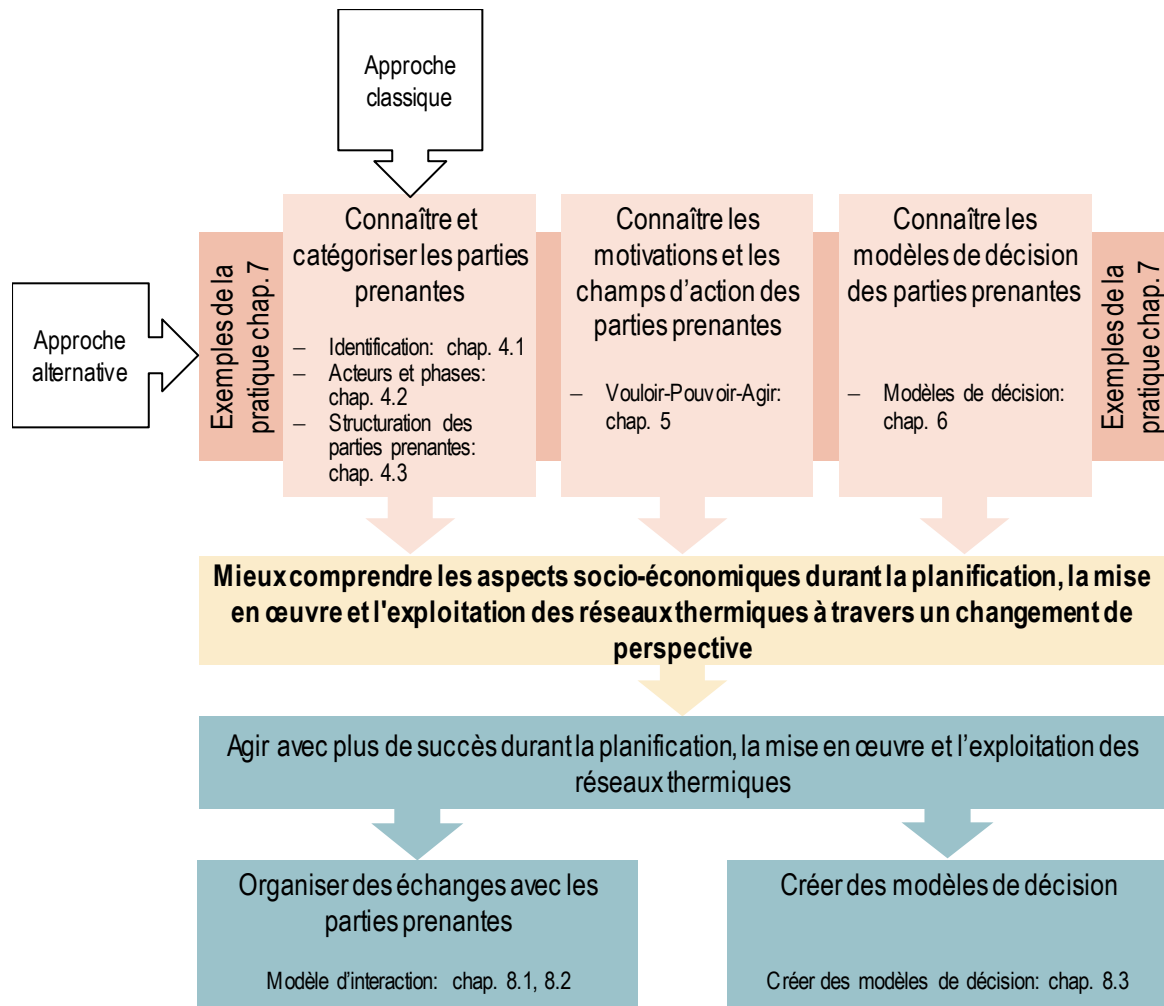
Approche classique

Approche alternative

Exemples de la pratique chap. 7

Connaître et catégoriser les parties prenantes

– Identification: chap. 4.1
– Acteurs et phases: chap. 4.2
– Structuration des parties prenantes: chap. 4.3

Connaître les motivations et les champs d'action des parties prenantes

– Vouloir-Pouvoir-Agir: chap. 5

Connaître les modèles de décision des parties prenantes

– Modèles de décision: chap. 6

Exemples de la pratique chap. 7

**Mieux comprendre les aspects socio-économiques durant la planification, la mise en œuvre et l'exploitation des réseaux thermiques à travers un changement de perspective**

Agir avec plus de succès durant la planification, la mise en œuvre et l'exploitation des réseaux thermiques

Organiser des échanges avec les parties prenantes

Modèle d'interaction: chap. 8.1, 8.2

Créer des modèles de décision

Créer des modèles de décision: chap. 8.3